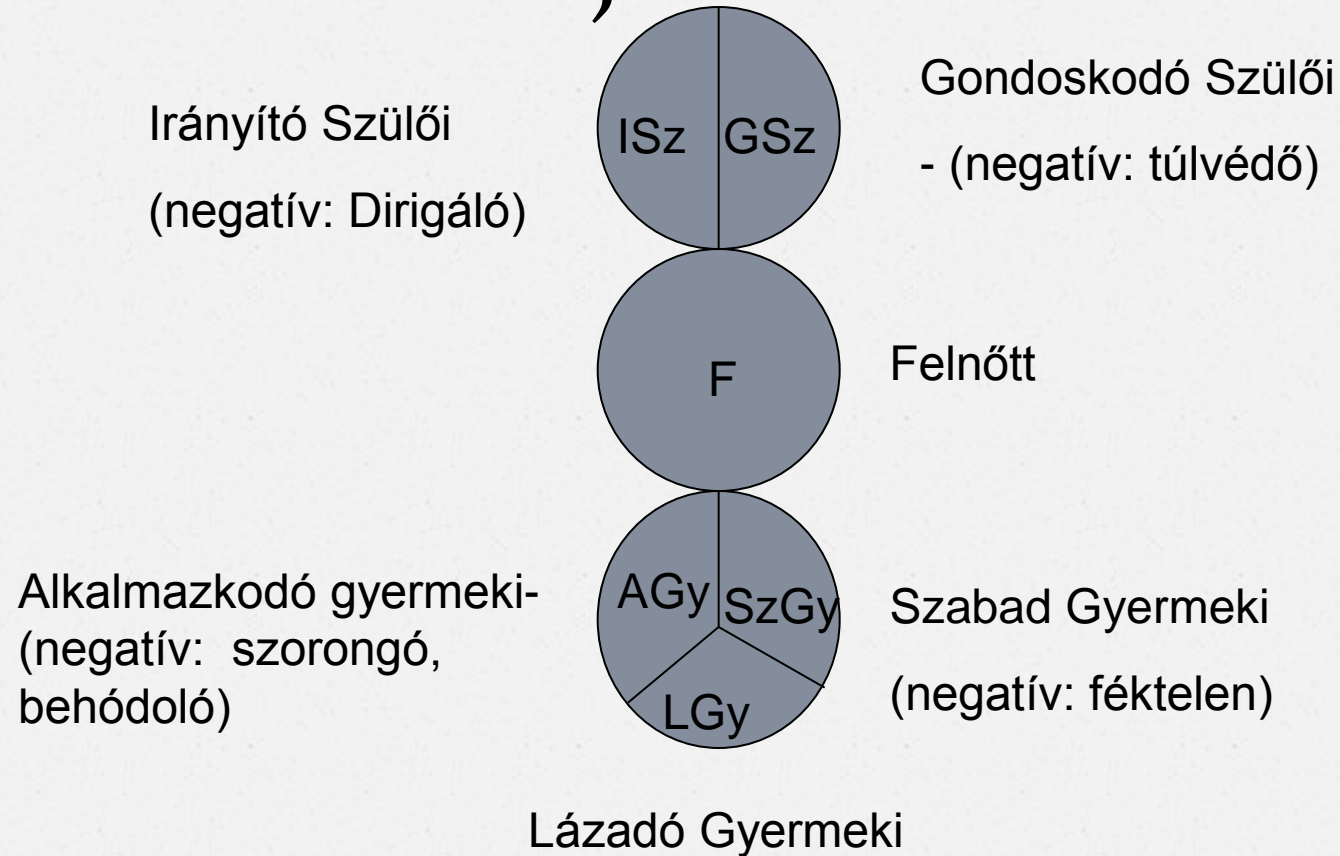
Irányító Szülői
(negatív: Dirigáló)

ISz GSz

Gondoskodó Szülői
- (negatív: túlvédő)

F

Felnőtt

Alkalmazkodó gyermeki-
(negatív: szorongó, behódoló)

AGy SzGy LGy

Szabad Gyermeki
(negatív: féktelen)

Lázadó Gyermeki